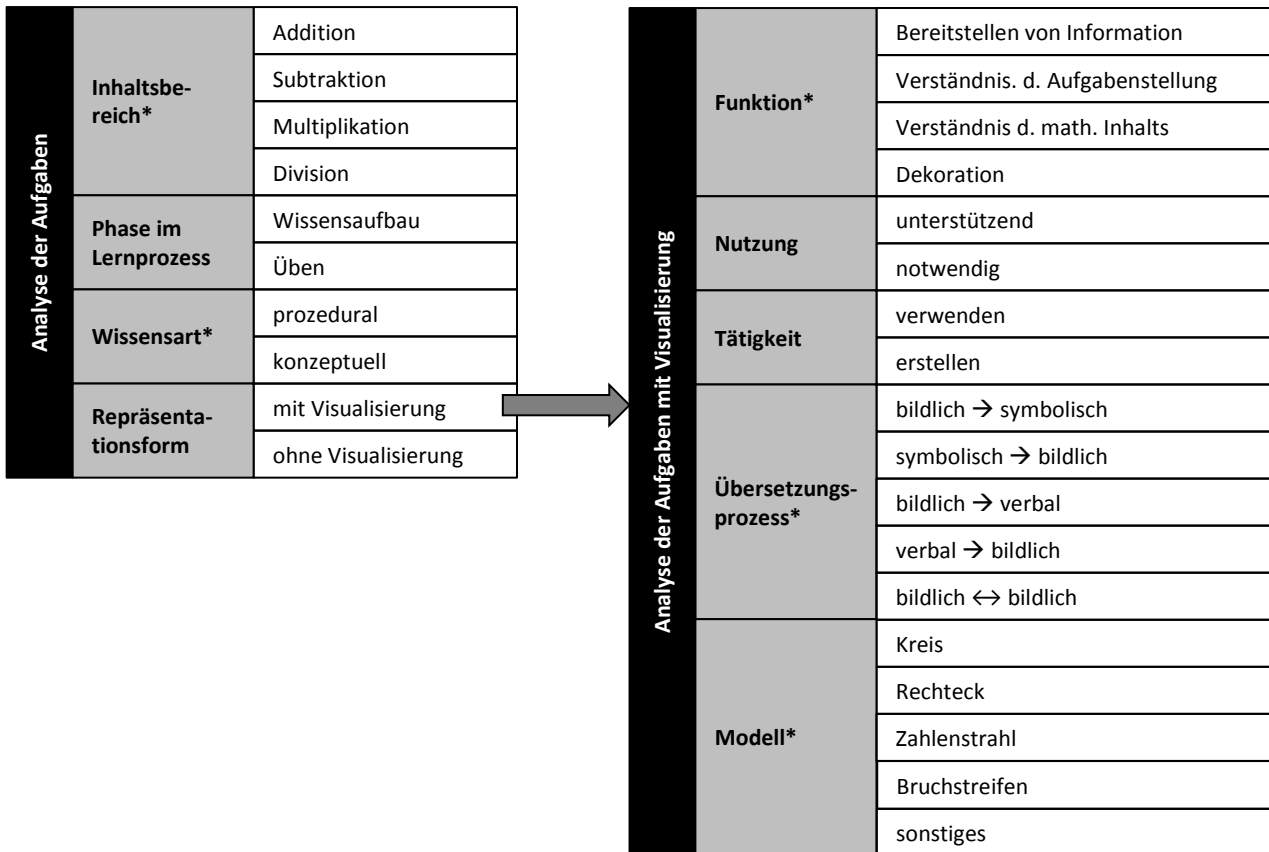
| Analyse der Aufgaben | | |
|---|---|---|
| | Inhaltsbereich* | Addition |
| | | Subtraktion |
| | | Multiplikation |
| | | Division |
| | Phase im Lernprozess | Wissensaufbau |
| | | Üben |
| | Wissensart* | prozedural |
| | | konzeptuell |
| | Repräsentationsform | mit Visualisierung |
| | | ohne Visualisierung |

| Analyse der Aufgaben mit Visualisierung | | |
|---|---|---|
| | Funktion* | Bereitstellen von Information |
| | | Verständnis. d. Aufgabenstellung |
| | | Verständnis d. math. Inhalts |
| | | Dekoration |
| | Nutzung | unterstützend |
| | | notwendig |
| | Tätigkeit | verwenden |
| | | erstellen |
| | Übersetzungsprozess* | bildlich $\rightarrow$ symbolisch |
| | | symbolisch $\rightarrow$ bildlich |
| | | bildlich $\rightarrow$ verbal |
| | | verbal $\rightarrow$ bildlich |
| | | bildlich $\leftrightarrow$ bildlich |
| | Modell* | Kreis |
| | | Rechteck |
| | | Zahlenstrahl |
| | | Bruchstreifen |
| | | sonstiges |